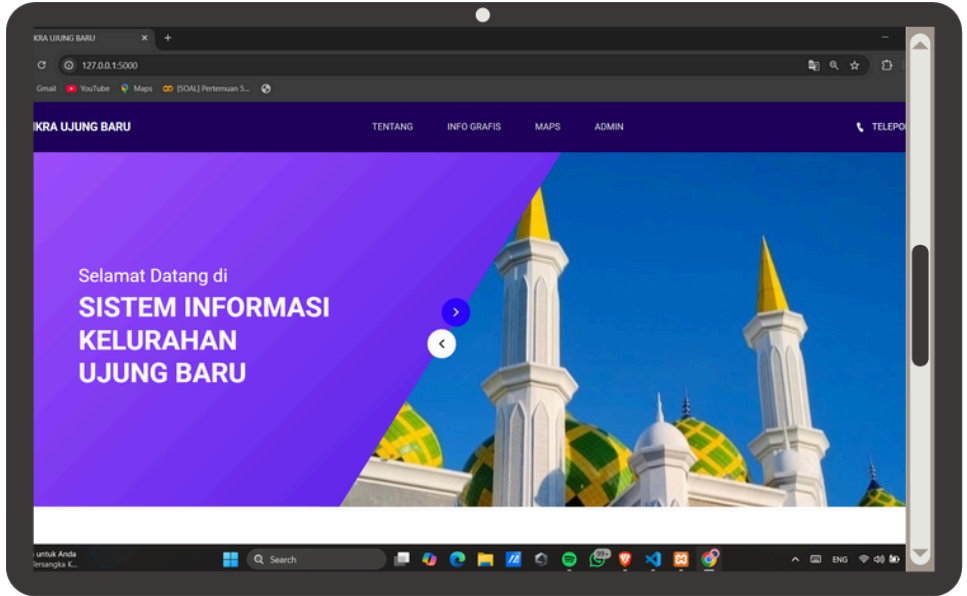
IKRA UJUNG BARU ×

127.0.0.1:5000

Gmail YouTube Maps [SOAL] Pertemuan 5...

IKRA UJUNG BARU

TENTANG INFO GRAFIS MAPS ADMIN

TELEPO

Selamat Datang di

SISTEM INFORMASI KELURAHAN UJUNG BARU

untuk Anda
ersangka K...

Search

99+

ENG